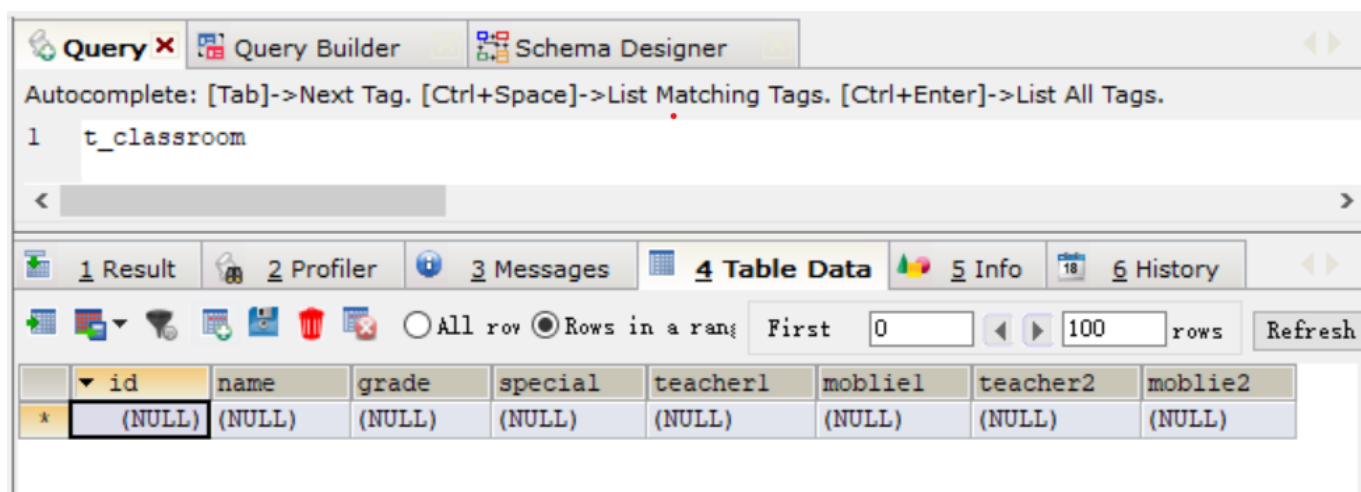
Query × Query Builder Schema Designer

Autocomplete: [Tab]->Next Tag. [Ctrl+Space]->List Matching Tags. [Ctrl+Enter]->List All Tags.

1 t_classroom

1 Result 2 Profiler 3 Messages 4 Table Data 5 Info 6 History

All rov Rows in a rang First 0 100 rows Refresh

| | id | name | grade | special | teacher1 | moblie1 | teacher2 | moblie2 |
|---|---|---|---|---|---|---|---|---|
| * | (NULL) | (NULL) | (NULL) | (NULL) | (NULL) | (NULL) | (NULL) | (NULL) |